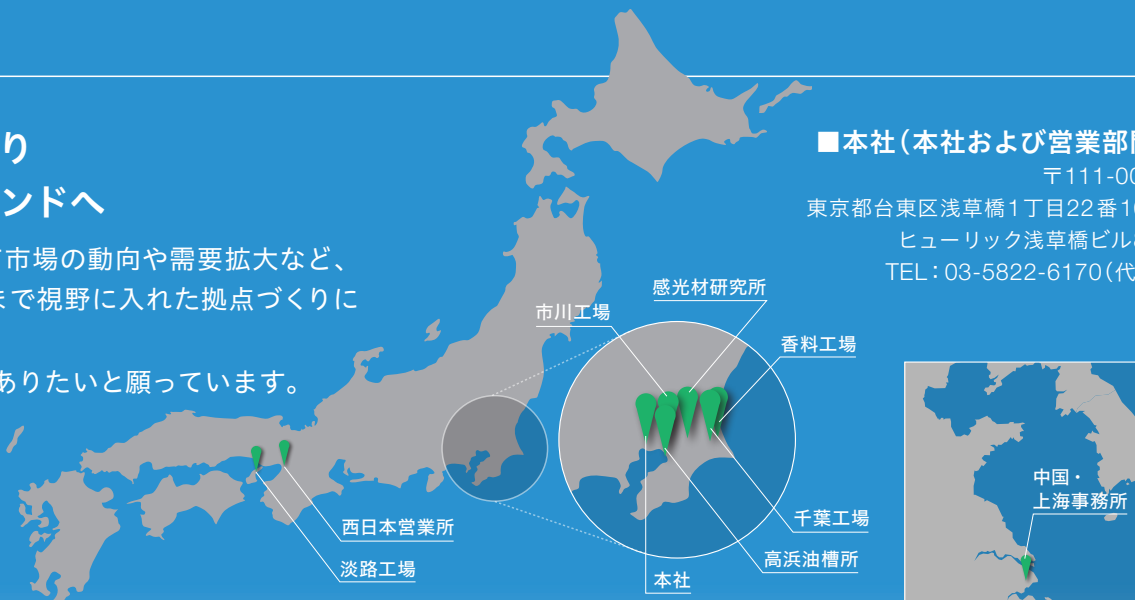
り
ンドへ
市場の動向や需要拡大など、
まで視野に入れた拠点づくりに
ありたいと願っています。

■本社（本社および営業部
〒111-00
東京都台東区浅草橋1丁目22番1
ヒューリック浅草橋ビル
TEL：03-5822-6170（代

感光材研究所
市川工場
香料工場
千葉工場
高浜油槽所
本社
西日本営業所
淡路工場
中国・
上海事務所